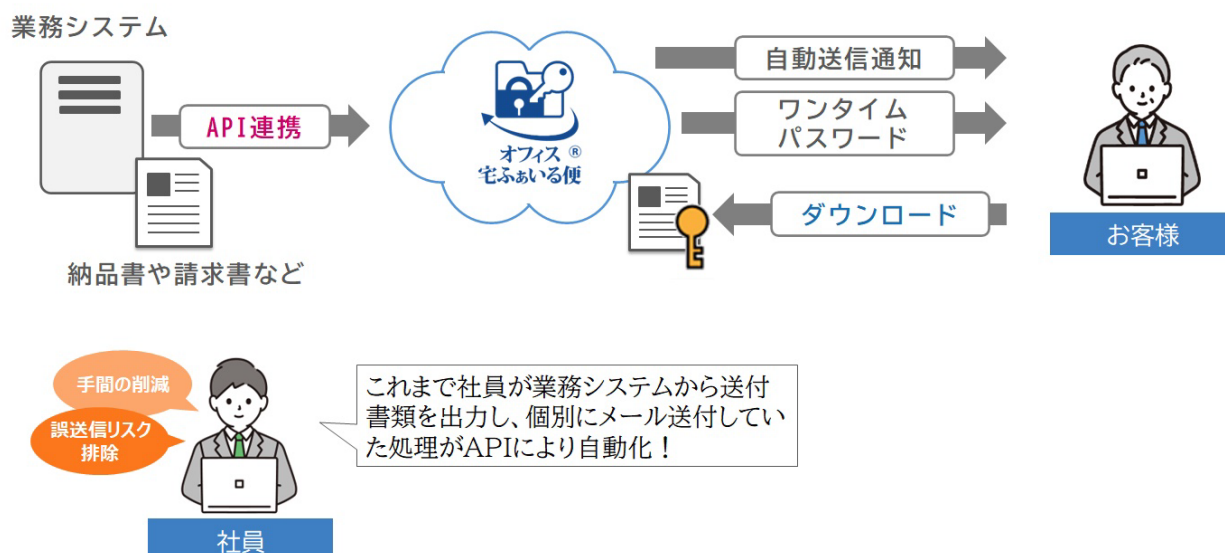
業務システム

API連携

納品書や請求書など

オフィス®
宅ふぁいる便

自動送信通知

ワンタイム
パスワード

ダウンロード

お客様

手間の削減

誤送信リスク
排除

これまで社員が業務システムから送付書類を出力し、個別にメール送付していた処理がAPIにより自動化！

社員